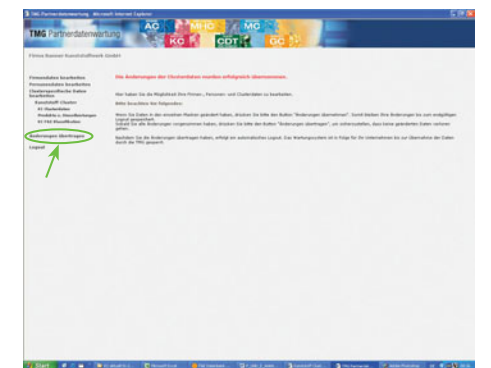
TMG Partnerdatenwartung - Microsoft Internet Explorer

TMG Partnerdatenwartung

AC MHC MC KO CDT QC

Firma Bomer Kunststoffwerk GmbH

Firmendaten bearbeiten
Personendaten bearbeiten
Clusterspezifische Daten bearbeiten
Kunststoff-Cluster
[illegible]
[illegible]
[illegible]
Änderungen übertragen
Logout

Die Änderungen der Clusterdaten wurden erfolgreich übernommen.

Hier haben Sie die Möglichkeit Ihre Firmen-, Personen- und Clusterdaten zu bearbeiten.

Bitte beachten Sie Folgendes:

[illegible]

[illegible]

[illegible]

Start